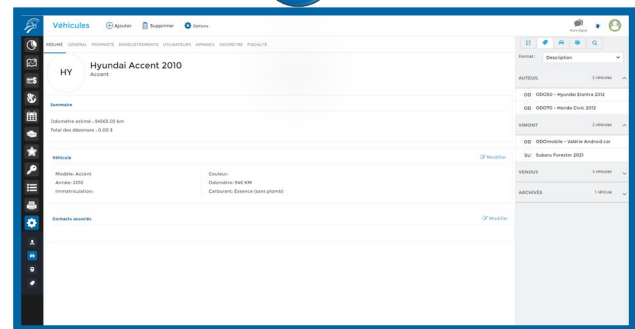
Véhicules
Ajouter
Supprimer
Options

RÉSUMÉ GÉNÉRAL PROPRIÉTÉ ENREGISTREMENTS UTILISATEURS APPAREIL ODOMÈTRE FIDÉLITÉ

HY
Hyundai Accent 2010
Accent

Sommaire

Odomètre estimé : 94065.00 km
Total des dépenses : 0.00 $

Véhicule
Modifier

Modèle: Accent
Année: 2010
Immatriculation:

Couleur:
Odomètre: 946 KM
Carburant: Essence (sans plomb)

Contacts associés
Modifier

Format : Description

AUTEUIL
2 véhicules

OD ODO50 - Hyundai Elantra 2012
OD ODO70 - Honda Civic 2012

VIMONT
2 véhicules

OD ODOmobile - Valérie Android car
SU Subaru Forester 2021

VENDUS
3 véhicules

ARCHIVÉS
1 véhicule